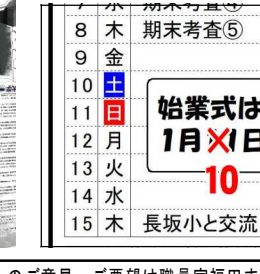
| 7 | 水 | 期末考査④ |
|---|---|---|
| 8 | 木 | 期末考査⑤ |
| 9 | 金 | |
| 10 | 土 | |
| 11 | 日 | 始業式は |
| 12 | 月 | 1月✕1日 |
| 13 | 火 | 10 |
| 14 | 水 | |
| 15 | 木 | 長坂小と交流 |

のご意見・ご要望は職員室福田ま